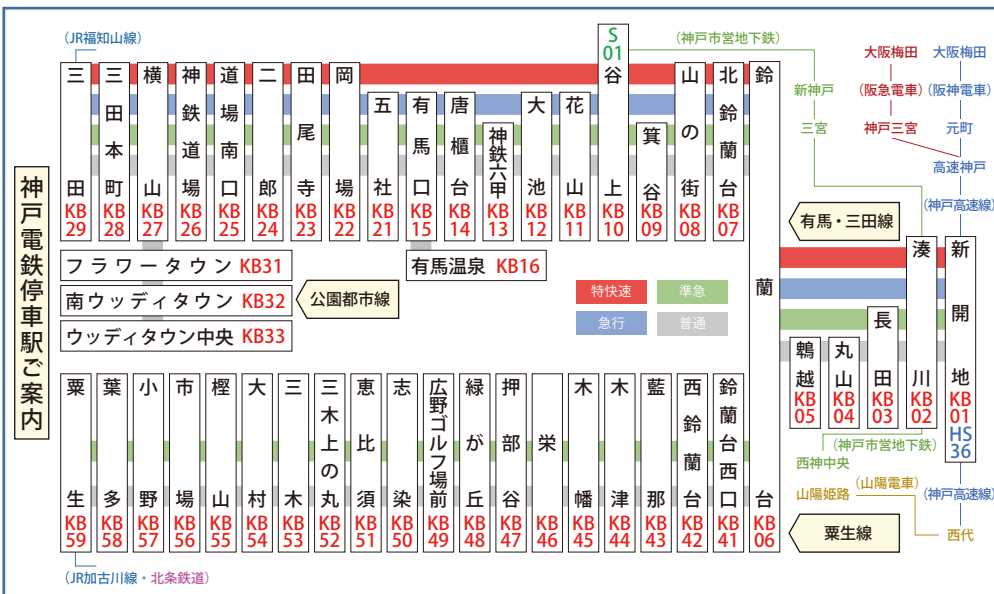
神戸電鉄停車駅ご案内

(JR福知山線)

三田 KB29
三田本町 KB28
横山 KB27
神鉄道場 KB26
道場南口 KB25
二郎 KB24
田尾寺 KB23
岡場 KB22
五社 KB21
有馬口 KB15
唐櫃台 KB14
神鉄六甲 KB13
大池 KB12
花山 KB11
S01 谷上 KB10
箕谷 KB09
山の街 KB08
北鈴蘭台 KB07
鈴蘭台 KB06

(神戸市営地下鉄)
新神戸
三宮
大阪梅田
(阪急電車)
神戸三宮
大阪梅田
(阪神電車)
元町
高速神戸
(神戸高速線)

フラワータウン KB31
南ウッディタウン KB32
ウッディタウン中央 KB33
公園都市線

有馬温泉 KB16

特快速
準急
急行
普通

有馬・三田線

湊川 KB02
新開地 KB01 HS36
長田 KB03
丸山 KB04
鵯越 KB05

(神戸市営地下鉄)
西神中央
(山陽電車)
山陽姫路
(神戸高速線)
西代

粟生 KB59
葉多 KB58
小野 KB57
市場 KB56
樫山 KB55
大村 KB54
三木 KB53
三木上の丸 KB52
恵比須 KB51
志染 KB50
広野ゴルフ場前 KB49
緑が丘 KB48
押部谷 KB47
栄 KB46
木幡 KB45
木津 KB44
藍那 KB43
西鈴蘭台 KB42
鈴蘭台西口 KB41

粟生線

(JR加古川線・北条鉄道)